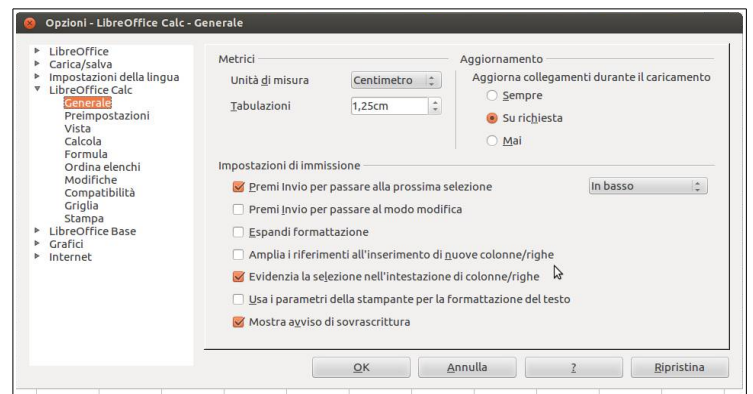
Opzioni - LibreOffice Calc - Generale

LibreOffice
Carica/salva
Impostazioni della lingua
LibreOffice Calc
Generale
Preimpostazioni
Vista
Calcola
Formula
Ordina elenchi
Modifiche
Compatibilità
Griglia
Stampa
LibreOffice Base
Grafici
Internet

Metrici
Unità di misura
Centimetro
Tabulazioni
1,25cm

Aggiornamento
Aggiorna collegamenti durante il caricamento
Sempre
Su richiesta
Mai

Impostazioni di immissione
Premi Invio per passare alla prossima selezione
In basso
Premi Invio per passare al modo modifica
Espandi formattazione
Amplia i riferimenti all'inserimento di nuove colonne/righe
Evidenzia la selezione nell'intestazione di colonne/righe
Usa i parametri della stampante per la formattazione del testo
Mostra avviso di sovrascrittura

OK
Annulla
?
Ripristina